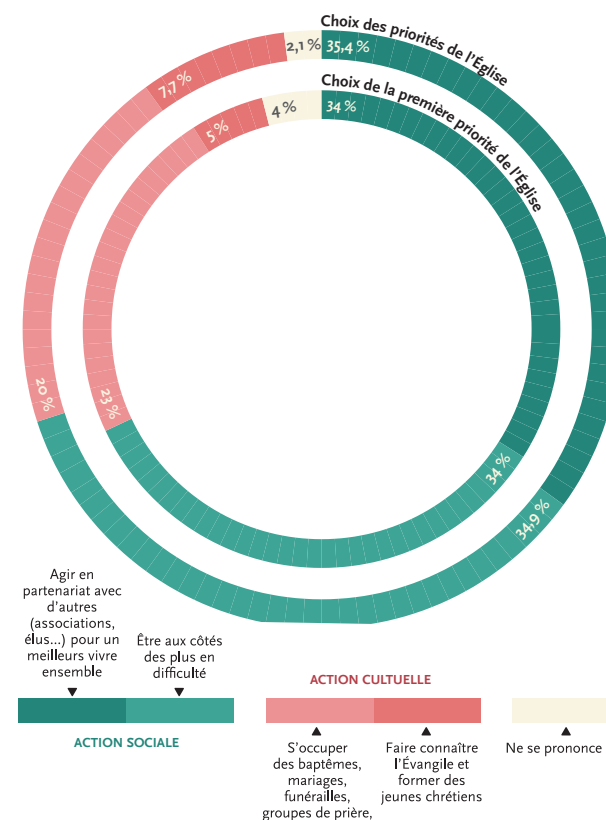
Choix des priorités de l'Église

Choix de la première priorité de l'Église

2,1 %
35,4 %
7,7 %
4 %
34 %
5 %
20 %
23 %
34 %
34,9 %

Agir en partenariat avec d'autres (associations, élus...) pour un meilleurs vivre ensemble

Être aux côtés des plus en difficulté

ACTION CULTUELLE

ACTION SOCIALE

S'occuper des baptêmes, mariages, funérailles, groupes de prière,

Faire connaître l'Évangile et former des jeunes chrétiens

Ne se prononce